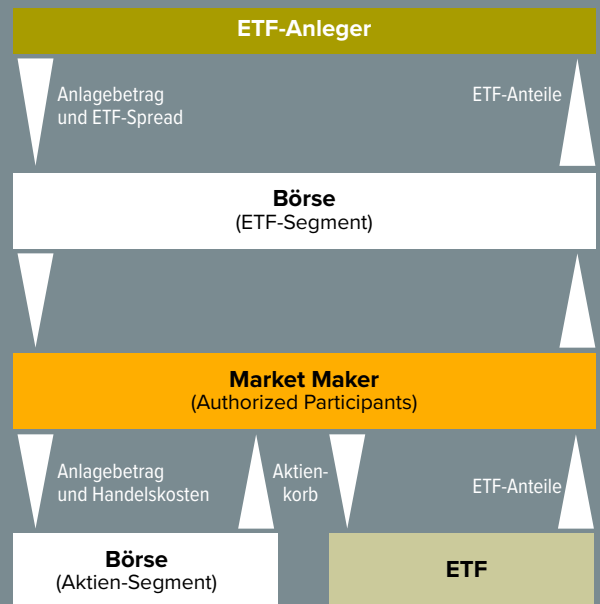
ETF-Anleger

Anlagebetrag und ETF-Spread

ETF-Anteile

Börse
(ETF-Segment)

Market Maker
(Authorized Participants)

Anlagebetrag und Handelskosten

Aktienkorb

ETF-Anteile

Börse
(Aktien-Segment)

ETF